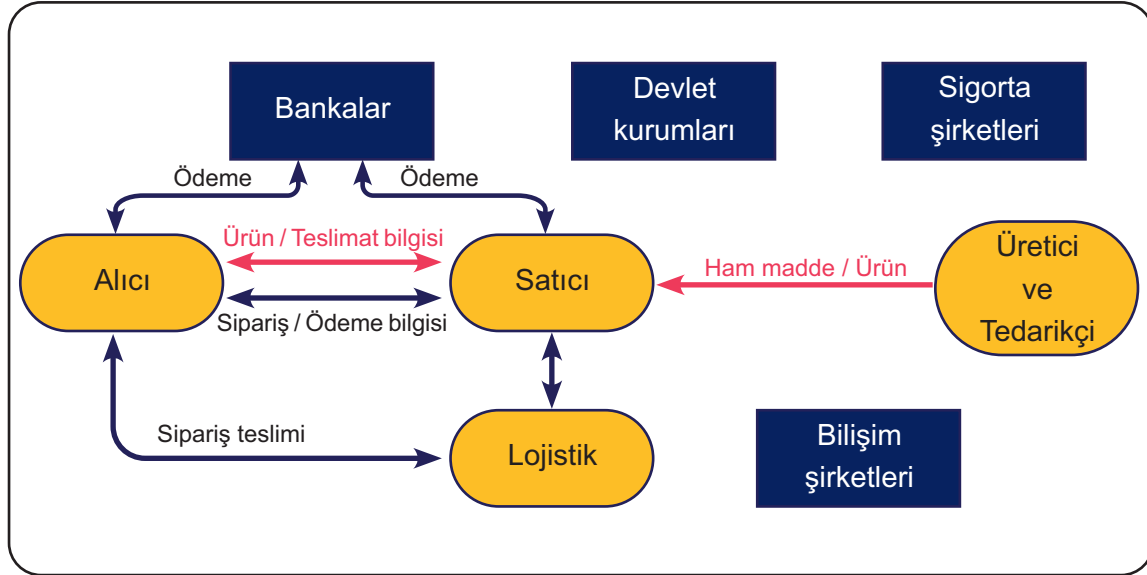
Bankalar

Devlet kurumları

Sigorta şirketleri

Ödeme

Ödeme

Ürün / Teslimat bilgisi

Alıcı

Satıcı

Ham madde / Ürün

Üretici ve Tedarikçi

Sipariş / Ödeme bilgisi

Sipariş teslimi

Lojistik

Bilişim şirketleri